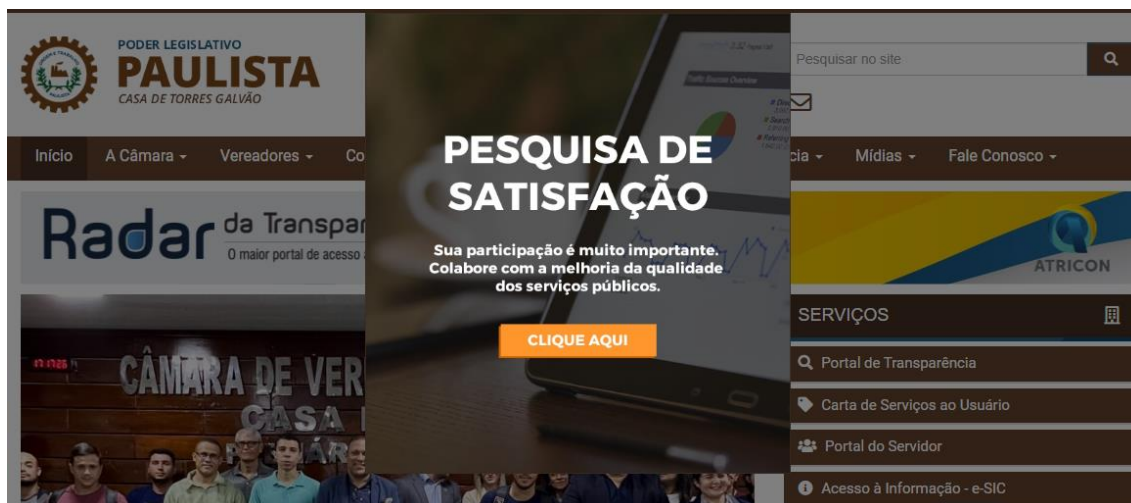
PODER LEGISLATIVO
PAULISTA
CASA DE TORRES GALVÃO

Pesquisar no site

Início A Câmara ▾ Vereadores ▾ Co

cia ▾ Mídias ▾ Fale Conosco ▾

Radar da Transpar
O maior portal de acesso

ATRICON

PESQUISA DE SATISFAÇÃO

Sua participação é muito importante. Colabore com a melhoria da qualidade dos serviços públicos.

CLIQUE AQUI

SERVIÇOS

Portal de Transparência

Carta de Serviços ao Usuário

Portal do Servidor

Acesso à Informação - e-SIC

CÂMARA DE VER
CASA